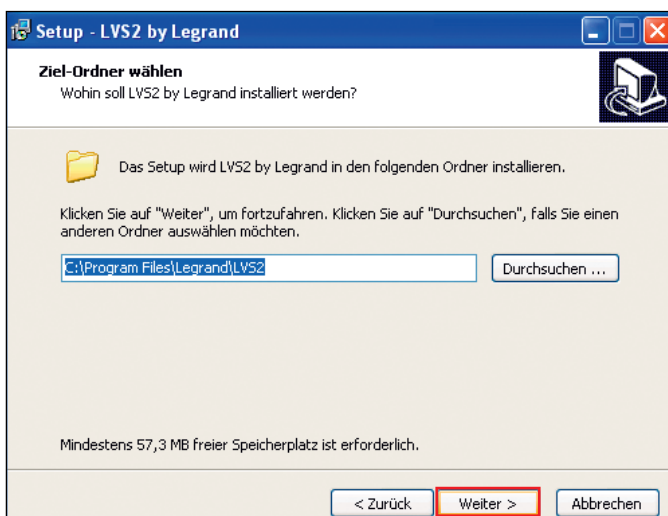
Setup - LVS2 by Legrand

Ziel-Ordner wählen
Wohin soll LVS2 by Legrand installiert werden?

Das Setup wird LVS2 by Legrand in den folgenden Ordner installieren.

Klicken Sie auf "Weiter", um fortzufahren. Klicken Sie auf "Durchsuchen", falls Sie einen anderen Ordner auswählen möchten.

C:\Program Files\Legrand\LVS2

Durchsuchen ...

Mindestens 57,3 MB freier Speicherplatz ist erforderlich.

< Zurück

Weiter >

Abbrechen